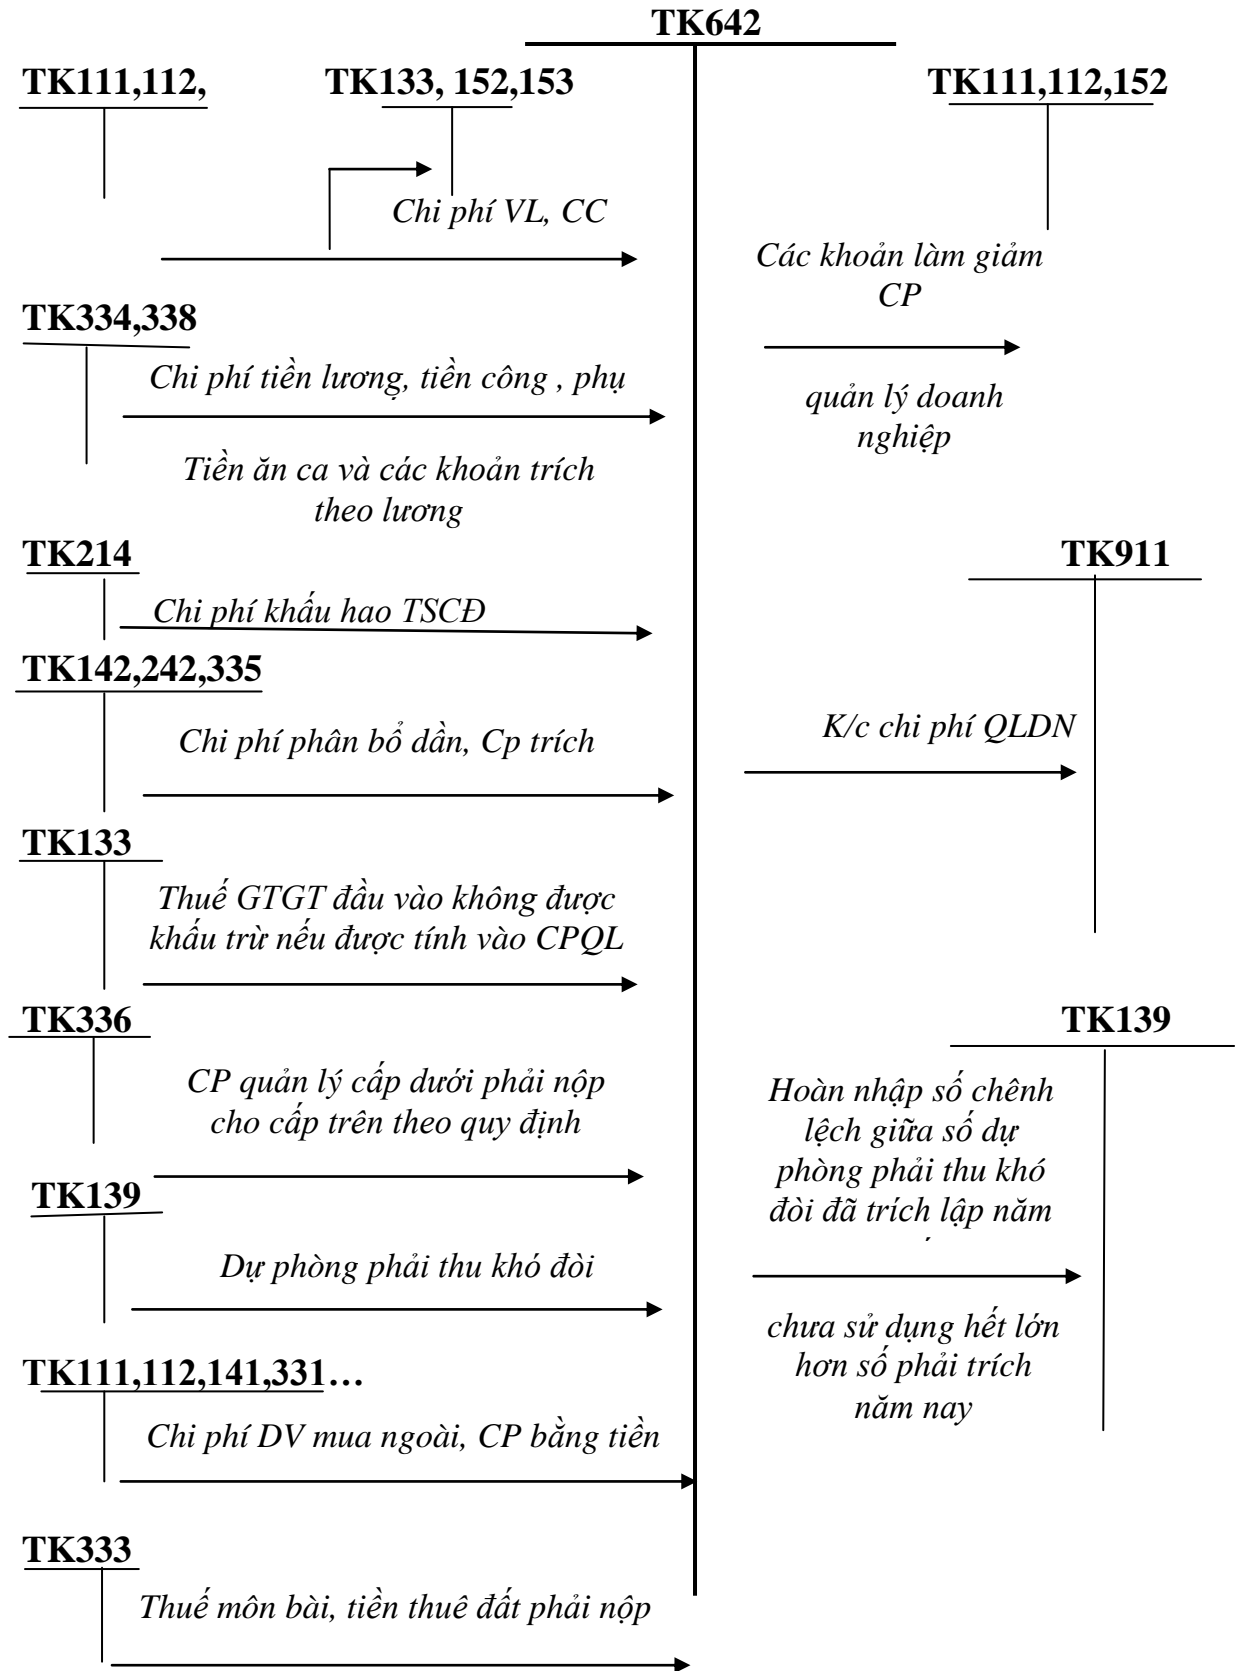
TK642

TK111,112,

TK133, 152,153

TK111,112,152

Chi phí VL, CC

Các khoản làm giảm CP

TK334,338

Chi phí tiền lương, tiền công , phụ

quản lý doanh nghiệp

Tiền ăn ca và các khoản trích theo lương

TK214

TK911

Chi phí khấu hao TSCĐ

TK142,242,335

K/c chi phí QLDN

Chi phí phân bổ dần, Cp trích

TK133

Thuế GTGT đầu vào không được khấu trừ nếu được tính vào CPQL

TK336

TK139

CP quản lý cấp dưới phải nộp cho cấp trên theo quy định

Hoàn nhập số chênh lệch giữa số dự phòng phải thu khó đòi đã trích lập năm

TK139

Dự phòng phải thu khó đòi

chưa sử dụng hết lớn hơn số phải trích năm nay

TK111,112,141,331…

Chi phí DV mua ngoài, CP bằng tiền

TK333

Thuế môn bài, tiền thuê đất phải nộp